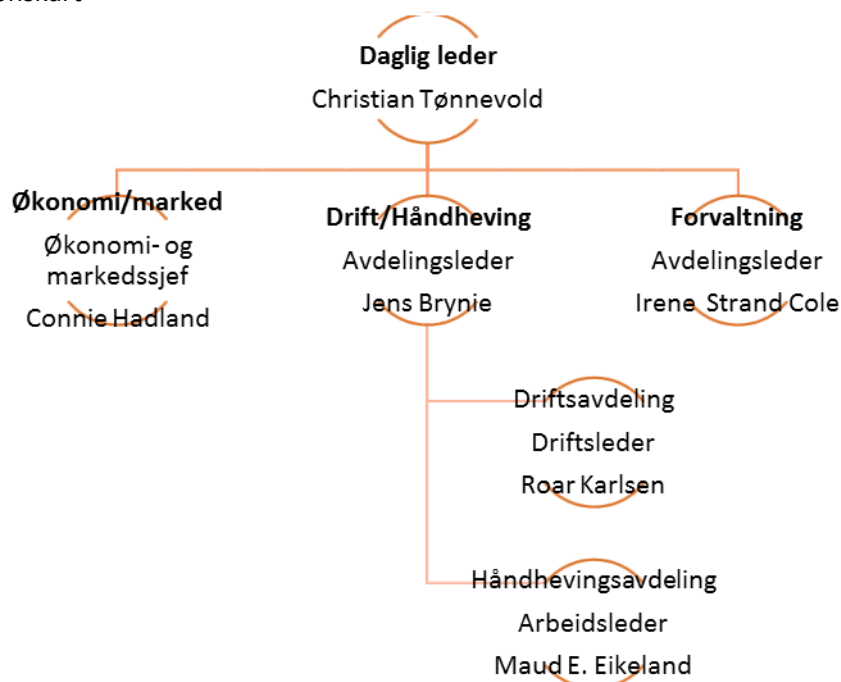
Daglig leder
Christian Tønnevold

Økonomi/marked
Økonomi- og markedssjef
Connie Hadland

Drift/Håndheving
Avdelingsleder
Jens Brynie

Forvaltning
Avdelingsleder
Irene Strand Cole

Driftsavdeling
Driftsleder
Roar Karlsen

Håndhevingsavdeling
Arbeidsleder
Maud E. Eikeland